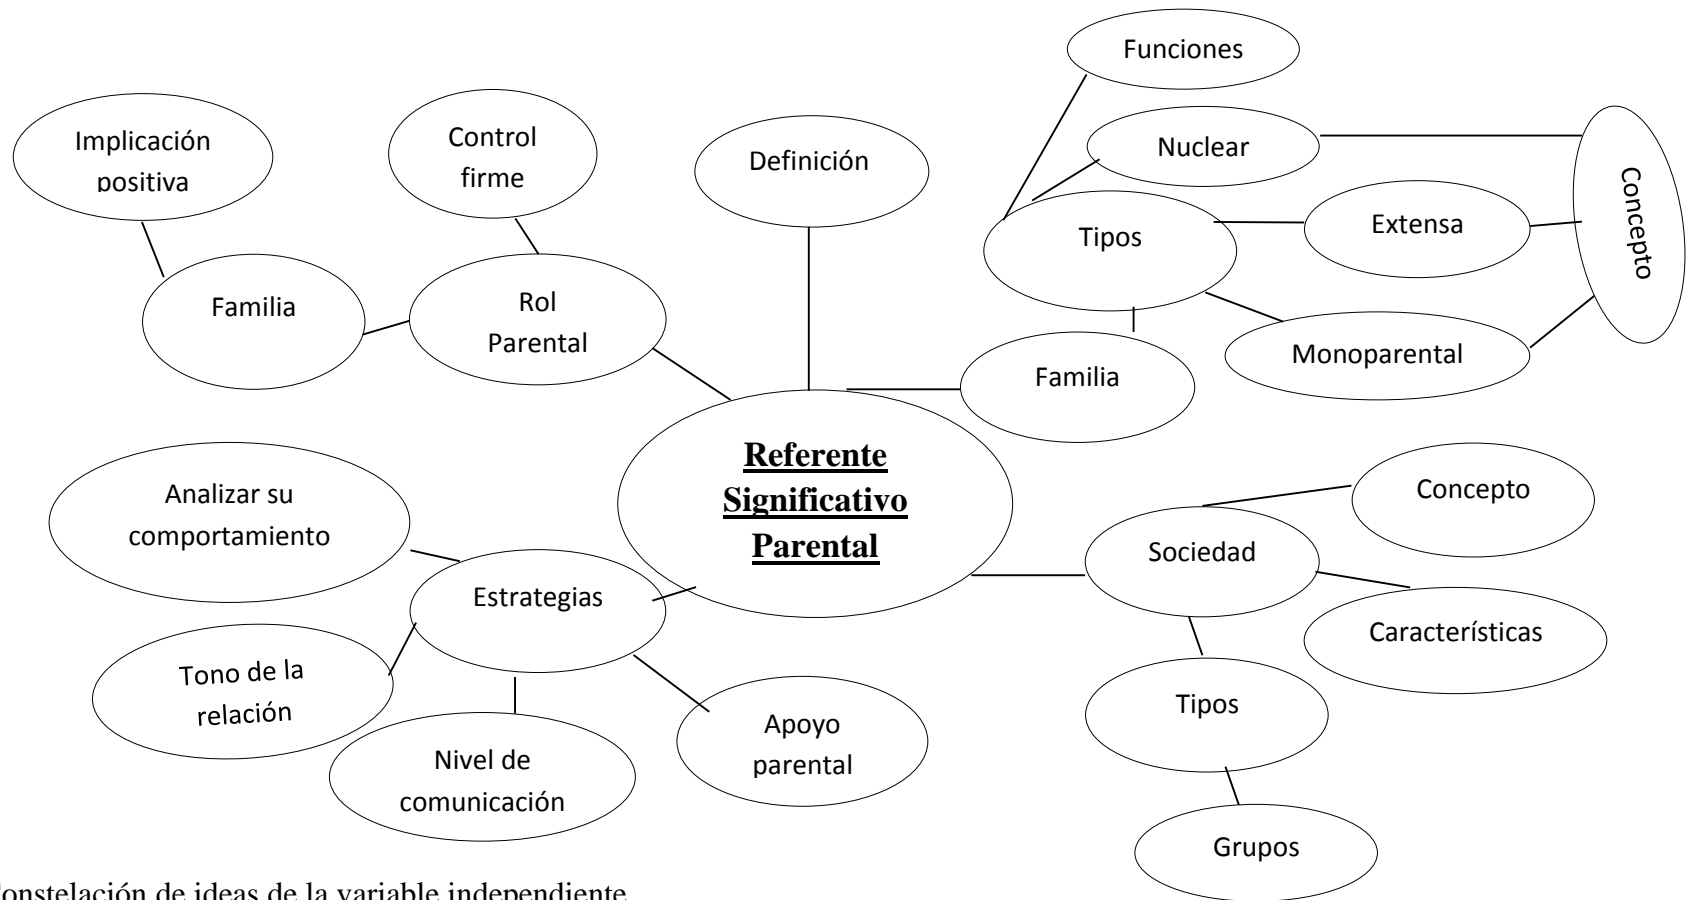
Funciones

Implicación positiva

Control firme

Definición

Nuclear

Concepto

Tipos

Extensa

Familia

Rol Parental

Monoparental

Familia

Referente Significativo Parental

Analizar su comportamiento

Concepto

Sociedad

Estrategias

Características

Tono de la relación

Tipos

Nivel de comunicación

Apoyo parental

Grupos

onstelación de ideas de la variable independiente